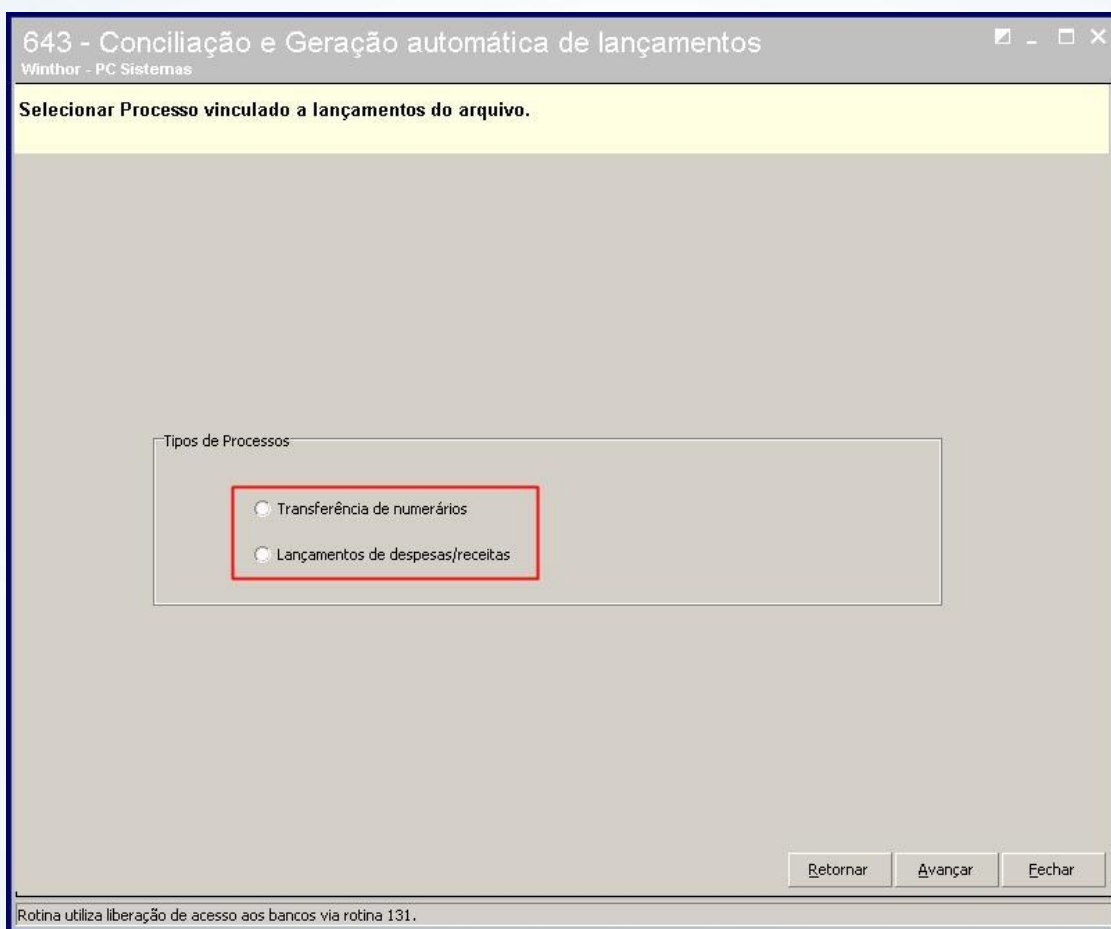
643 - Conciliação e Geração automática de lançamentos
Winthor - PC Sistemas

Selecionar Processo vinculado a lançamentos do arquivo.

Tipos de Processos

Transferência de numerários

Lançamentos de despesas/receitas

Retornar Avançar Fechar

Rotina utiliza liberação de acesso aos bancos via rotina 131.